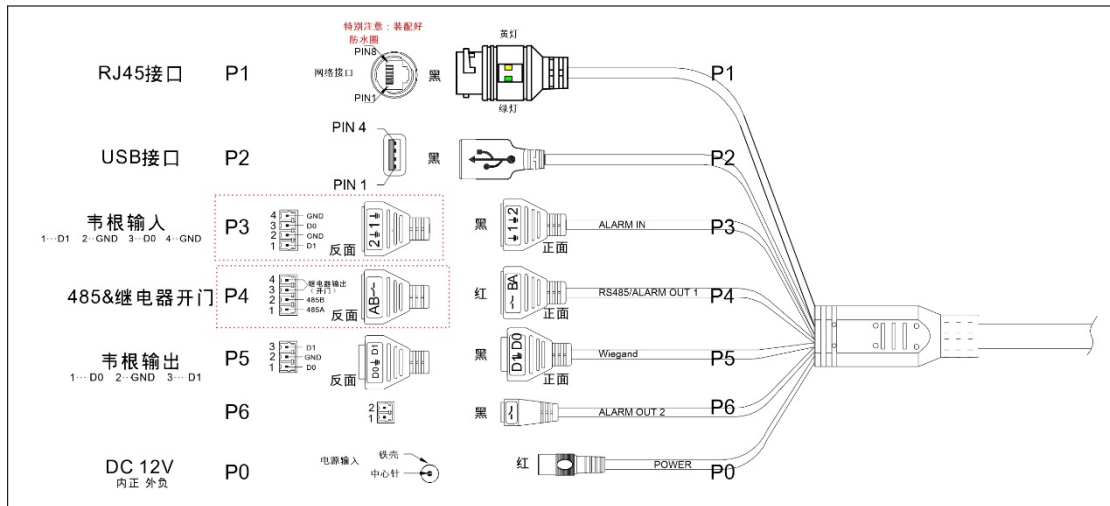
特别注意：装配好防水圈

RJ45接口 P1 PIN8 网络接口 PIN1 黑 黄灯 绿灯 P1

USB接口 P2 PIN 4 PIN 1 黑 P2

韦根输入
1···D1 2···GND 3···D0 4···GND
P3 4 GND 3 D0 2 GND 1 D1 反面 黑 正面 ALARM IN P3

485&继电器开门 P4 4 3 继电器输出（开门） 2 485B 1 485A 反面 红 正面 RS485/ALARM OUT 1 P4

韦根输出
1···D0 2···GND 3···D1
P5 3 D1 2 GND 1 D0 反面 黑 正面 Wiegand P5

P6 2 1 黑 ALARM OUT 2 P6

DC 12V
内正 外负
P0 电源输入 铁壳 中心针 红 POWER P0